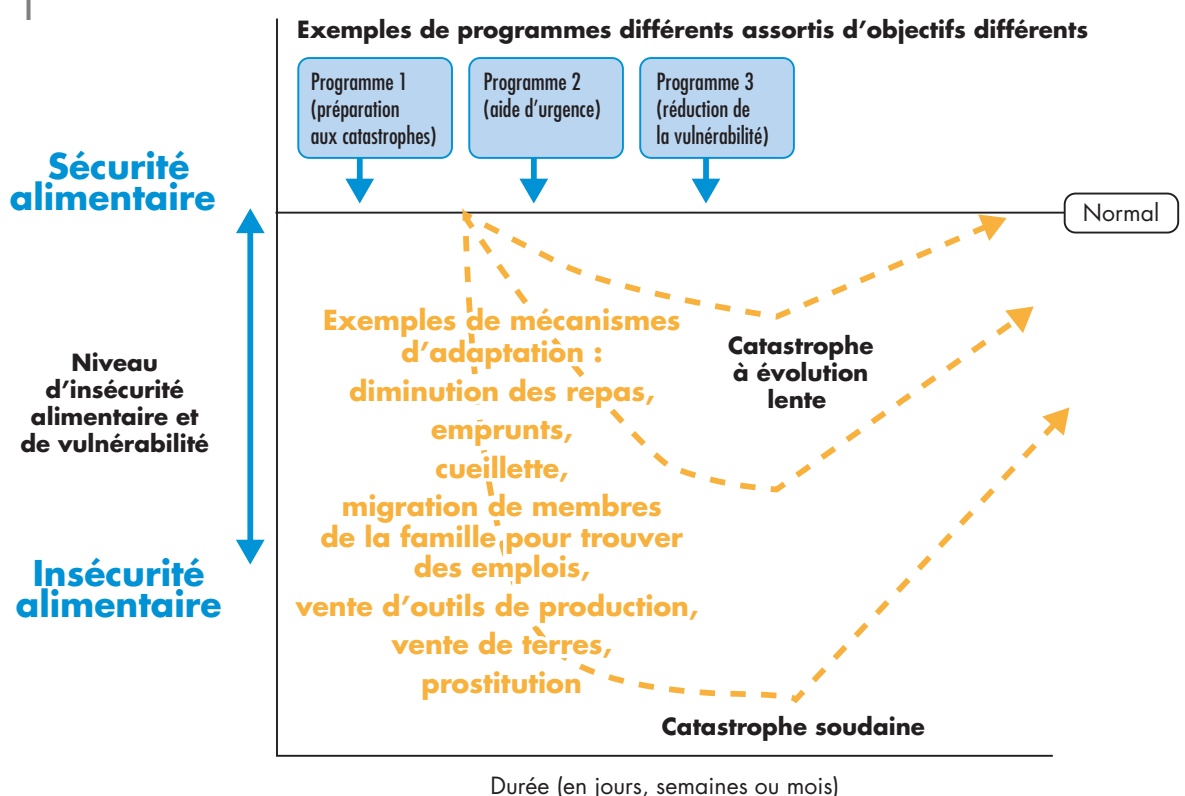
Exemples de programmes différents assortis d'objectifs différents

Programme 1 (préparation aux catastrophes)

Programme 2 (aide d'urgence)

Programme 3 (réduction de la vulnérabilité)

Sécurité alimentaire

Normal

Niveau d'insécurité alimentaire et de vulnérabilité

Insécurité alimentaire

Exemples de mécanismes d'adaptation : diminution des repas, emprunts, cueillette, migration de membres de la famille pour trouver des emplois, vente d'outils de production, vente de terres, prostitution

Catastrophe à évolution lente

Catastrophe soudaine

Durée (en jours, semaines ou mois)